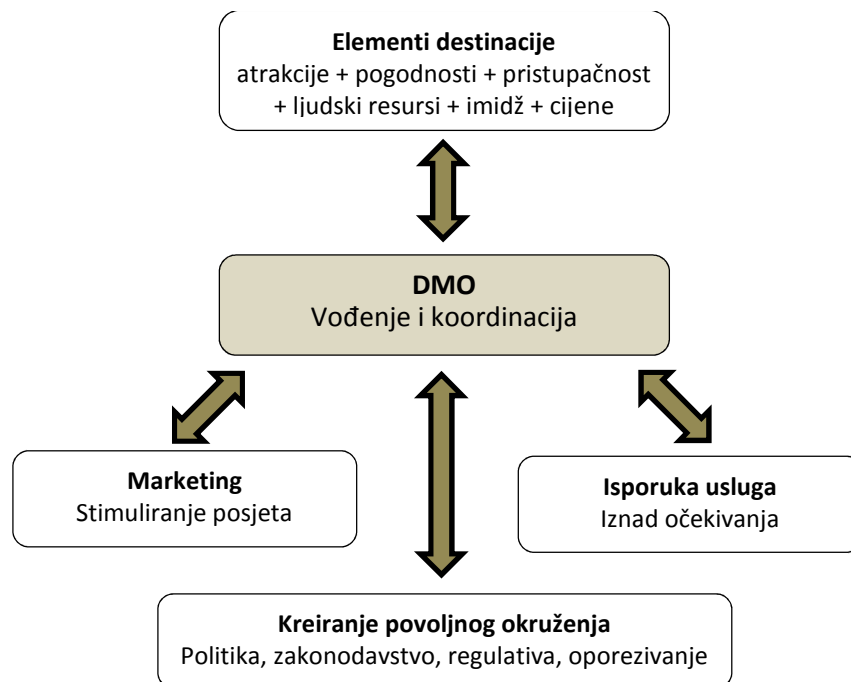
**Elementi destinacije**
atrakcije + pogodnosti + pristupačnost + ljudski resursi + imidž + cijene

**DMO**
Vođenje i koordinacija

**Marketing**
Stimuliranje posjeta

**Isporuka usluga**
Iznad očekivanja

**Kreiranje povoljnog okruženja**
Politika, zakonodavstvo, regulativa, oporezivanje